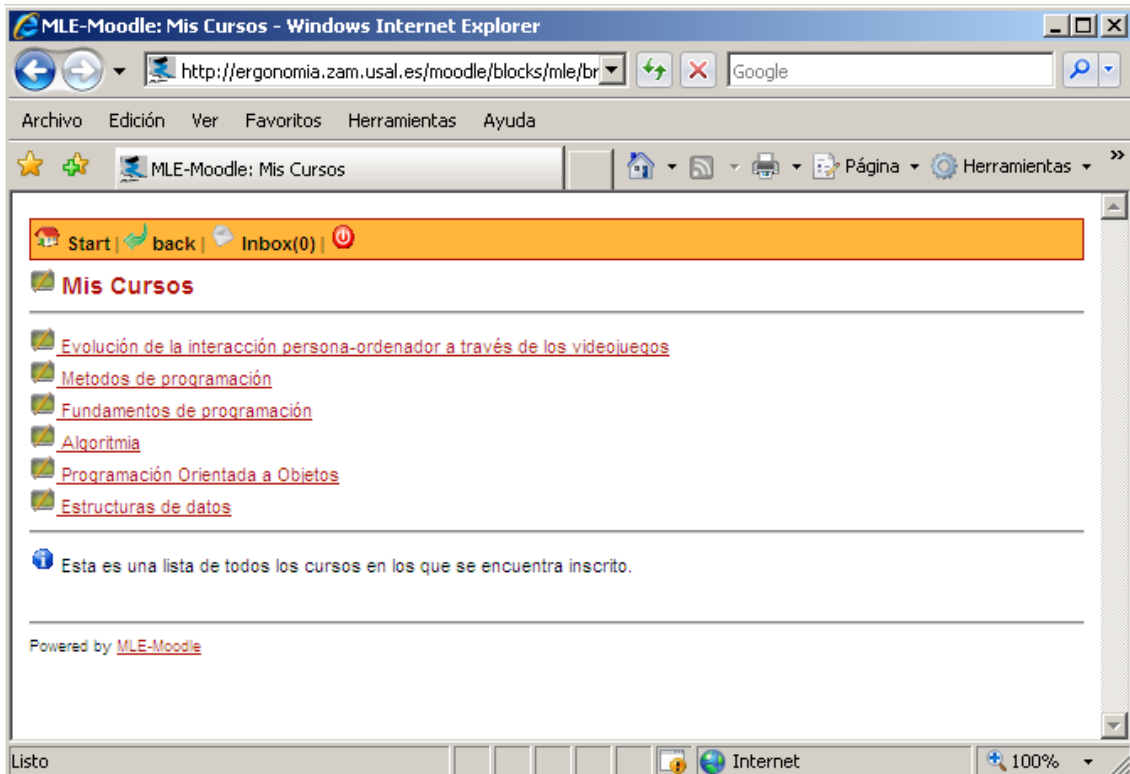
MLE-Moodle: Mis Cursos - Windows Internet Explorer

http://ergonomia.zam.usal.es/moodle/blocks/mle/br

Google

Archivo Edición Ver Favoritos Herramientas Ayuda

MLE-Moodle: Mis Cursos

Página Herramientas

Start | back | Inbox(0) |

Mis Cursos

Evolución de la interacción persona-ordenador a través de los videojuegos

Metodos de programación

Fundamentos de programación

Algoritmia

Programación Orientada a Objetos

Estructuras de datos

Esta es una lista de todos los cursos en los que se encuentra inscrito.

Powered by MLE-Moodle

Listo

Internet

100%